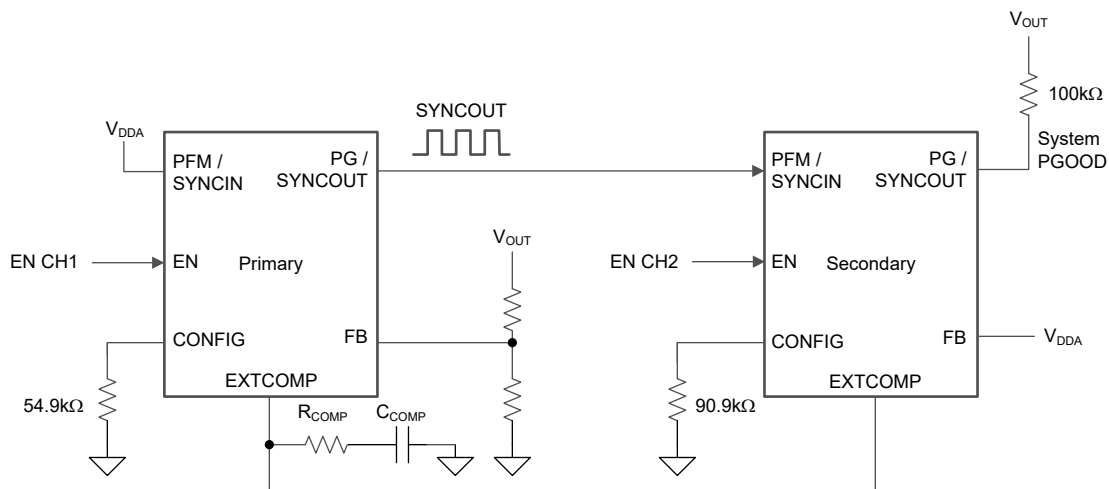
$V_{OUT}$

100kΩ

SYNCOUT

$V_{DDA}$

PFM / SYNCIN

PG / SYNCOUT

PFM / SYNCIN

PG / SYNCOUT

System PGOOD

$V_{OUT}$

EN CH1

EN

Primary

EN CH2

EN

Secondary

CONFIG

FB

CONFIG

FB

$V_{DDA}$

54.9kΩ

EXTCOMP

$R_{COMP}$

$C_{COMP}$

90.9kΩ

EXTCOMP